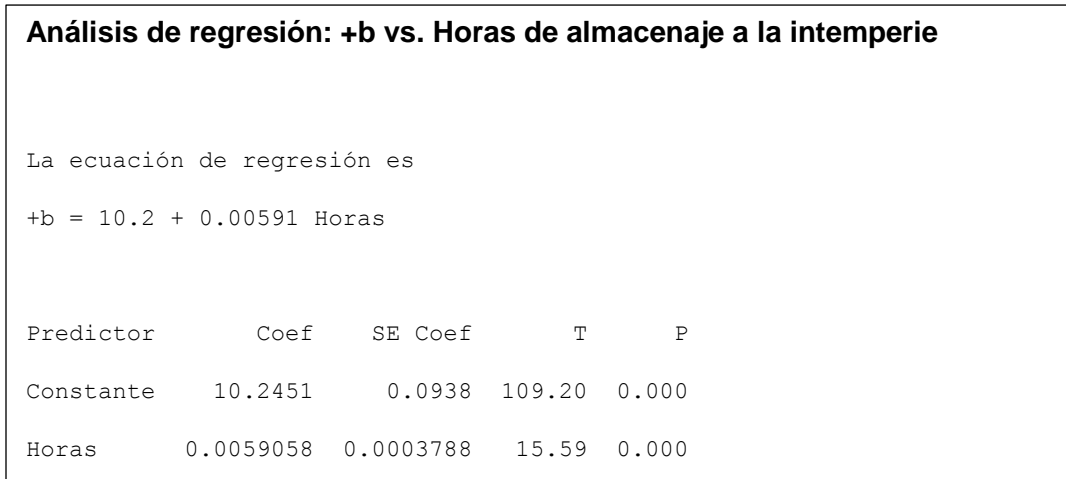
**Análisis de regresión: +b vs. Horas de almacenaje a la intemperie**

La ecuación de regresión es

+b = 10.2 + 0.00591 Horas

| Predictor | Coef | SE Coef | T | P |
|---|---|---|---|---|
| Constante | 10.2451 | 0.0938 | 109.20 | 0.000 |
| Horas | 0.0059058 | 0.0003788 | 15.59 | 0.000 |